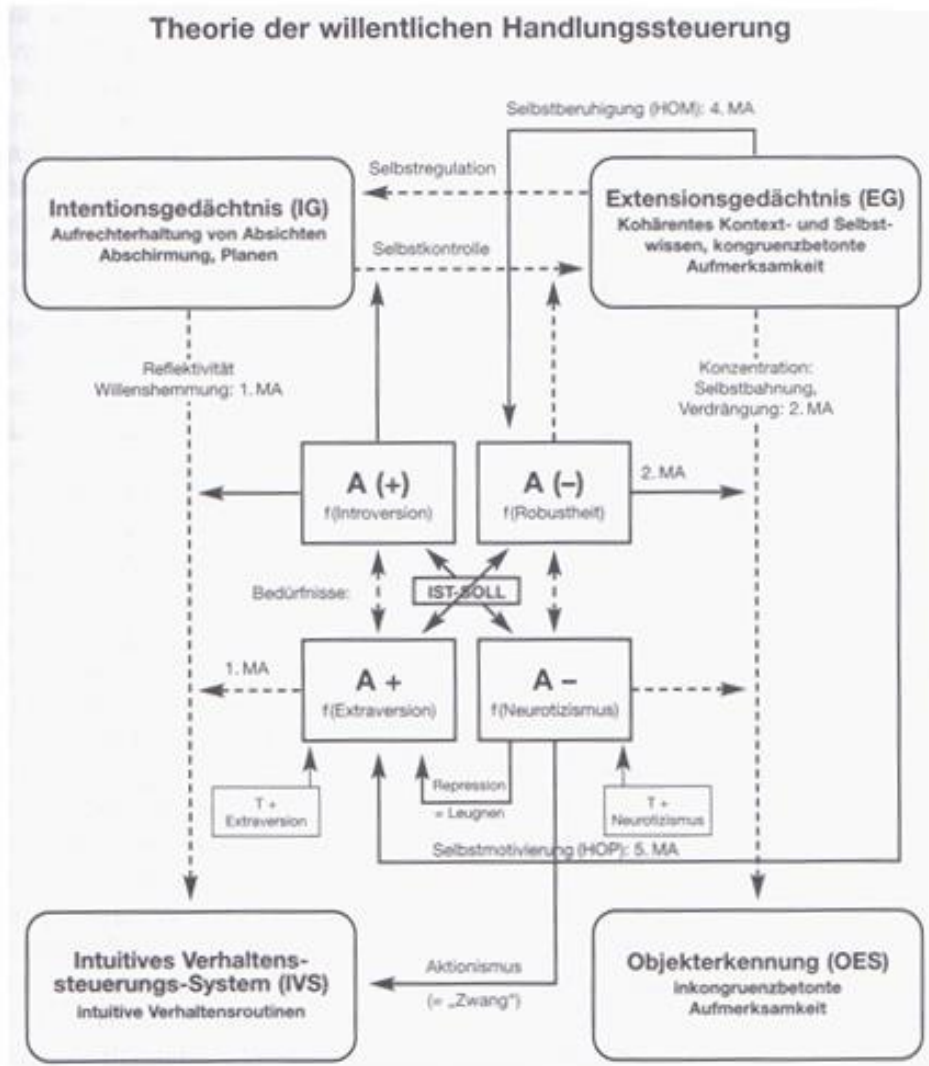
Theorie der willentlichen Handlungssteuerung

Selbstberuhigung (HOM): 4. MA

Selbstregulation

Intentionsgedächtnis (IG)
Aufrechterhaltung von Absichten
Abschirmung, Planen

Extensionsgedächtnis (EG)
Kohärentes Kontext- und Selbstwissen, kongruenzbetonte Aufmerksamkeit

Selbstkontrolle

Reflektivität
Willenshemmung: 1. MA

Konzentration:
Selbstbahnung,
Verdrängung: 2. MA

A (+)
f(Introversion)

A (–)
f(Robustheit)

2. MA

Bedürfnisse:

IST-SOLL

1. MA

A +
f(Extraversion)

A –
f(Neurotizismus)

T +
Extraversion

Repression
= Leugnen

T +
Neurotizismus

Selbstmotivierung (HOP): 5. MA

Intuitives Verhaltenssteuerungs-System (IVS)
Intuitive Verhaltensroutinen

Aktionismus
(= „Zwang")

Objekterkennung (OES)
Inkongruenzbetonte Aufmerksamkeit